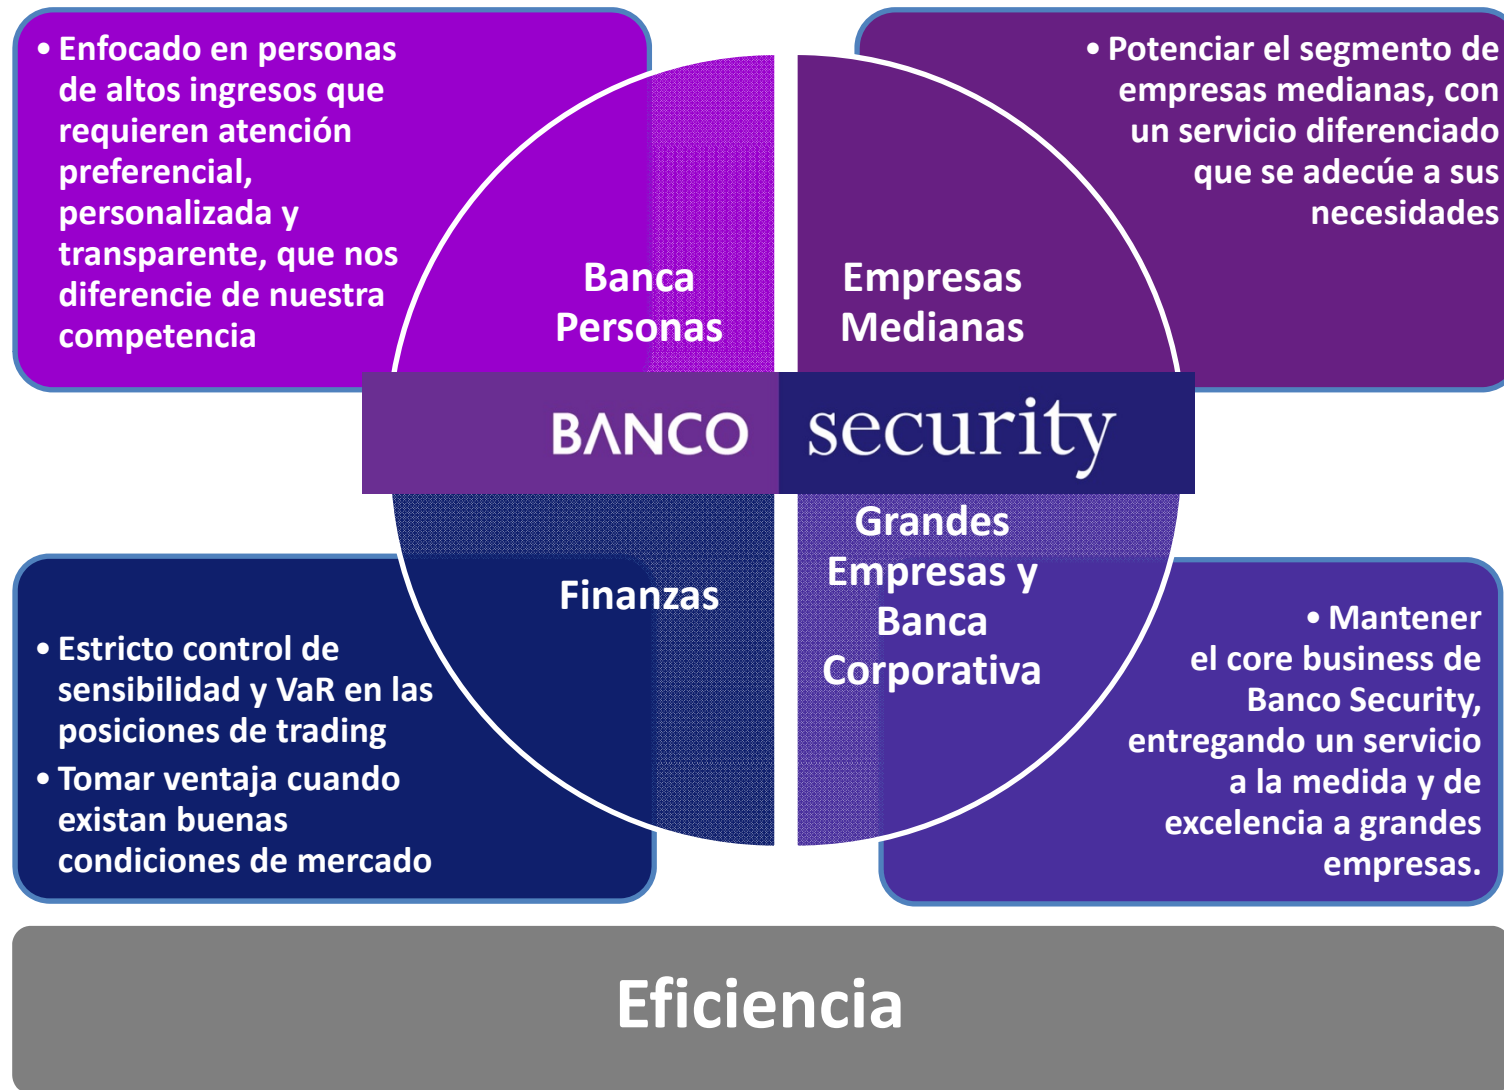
• Enfocado en personas de altos ingresos que requieren atención preferencial, personalizada y transparente, que nos diferencie de nuestra competencia

• Potenciar el segmento de empresas medianas, con un servicio diferenciado que se adecúe a sus necesidades

Banca Personas

Empresas Medianas

BANCO security

Finanzas

Grandes Empresas y Banca Corporativa

• Estricto control de sensibilidad y VaR en las posiciones de trading
• Tomar ventaja cuando existan buenas condiciones de mercado

• Mantener el core business de Banco Security, entregando un servicio a la medida y de excelencia a grandes empresas.

Eficiencia